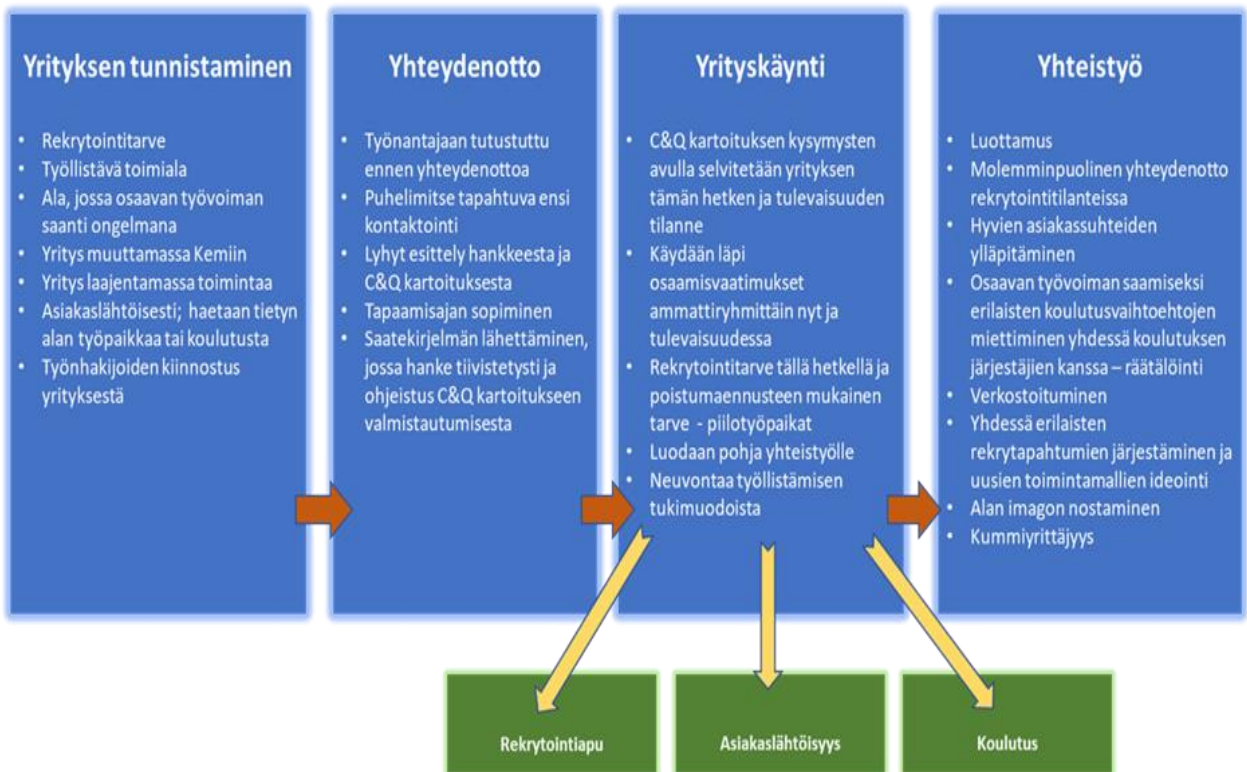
Yrityksen tunnistaminen

- Rekrytointitarve
- Työllistävä toimiala
- Ala, jossa osaavan työvoiman saanti ongelmana
- Yritys muuttamassa Kemiin
- Yritys laajentamassa toimintaa
- Asiakaslähtöisesti; haetaan tietyn alan työpaikkaa tai koulutusta
- Työnhakijoiden kiinnostus yrityksestä

Yhteydenotto

- Työnantajaan tutustuttu ennen yhteydenottoa
- Puhelimitse tapahtuva ensi kontaktointi
- Lyhyt esittely hankkeesta ja C&Q kartoituksesta
- Tapaamisajan sopiminen
- Saatekirjelmän lähettäminen, jossa hanke tiivistetysti ja ohjeistus C&Q kartoitukseen valmistautumisesta

Yrityskäynti

- C&Q kartoituksen kysymysten avulla selvitetään yrityksen tämän hetken ja tulevaisuuden tilanne
- Käydään läpi osaamisvaatimukset ammattiryhmittäin nyt ja tulevaisuudessa
- Rekrytointitarve tällä hetkellä ja poistumaennusteen mukainen tarve - piilotyöpaikat
- Luodaan pohja yhteistyölle
- Neuvontaa työllistämisen tukimuodoista

Yhteistyö

- Luottamus
- Molemminpuolinen yhteydenotto rekrytointitilanteissa
- Hyvien asiakassuhteiden ylläpitäminen
- Osaavan työvoiman saamiseksi erilaisten koulutusvaihtoehtojen miettiminen yhdessä koulutuksen järjestäjien kanssa – räätälöinti
- Verkostoituminen
- Yhdessä erilaisten rekrytapahtumien järjestäminen ja uusien toimintamallien ideointi
- Alan imagon nostaminen
- Kummiyrittäjyys

Rekrytointiapu

Asiakaslähtöisyys

Koulutus